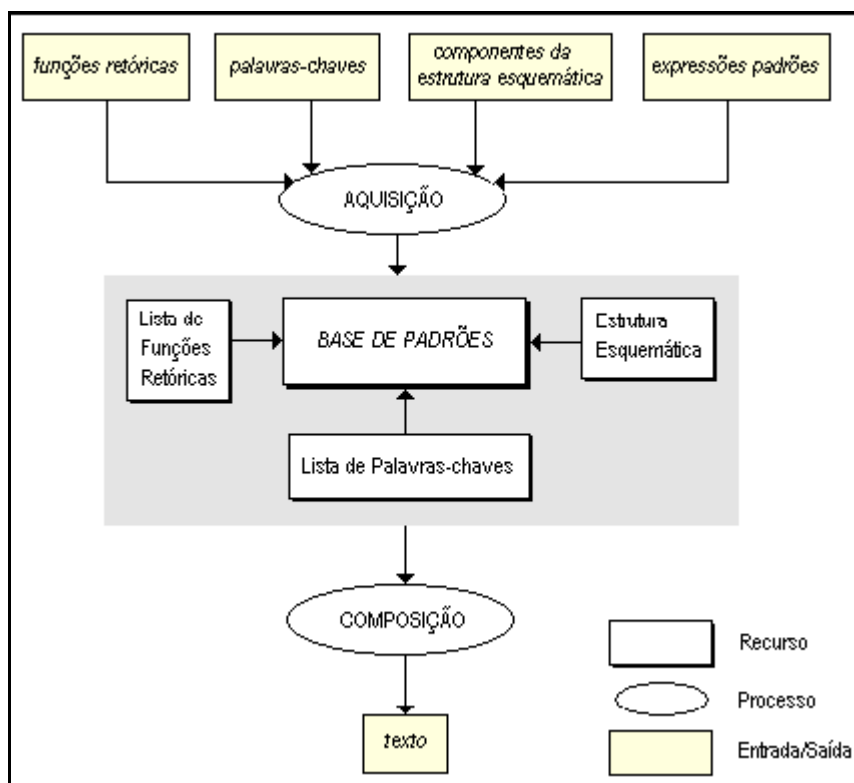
funções retóricas

palavras-chaves

componentes da estrutura esquemática

expressões padrões

AQUISIÇÃO

Lista de Funções Retóricas

BASE DE PADRÕES

Estrutura Esquemática

Lista de Palavras-chaves

COMPOSIÇÃO

texto

Recurso

Processo

Entrada/Saída